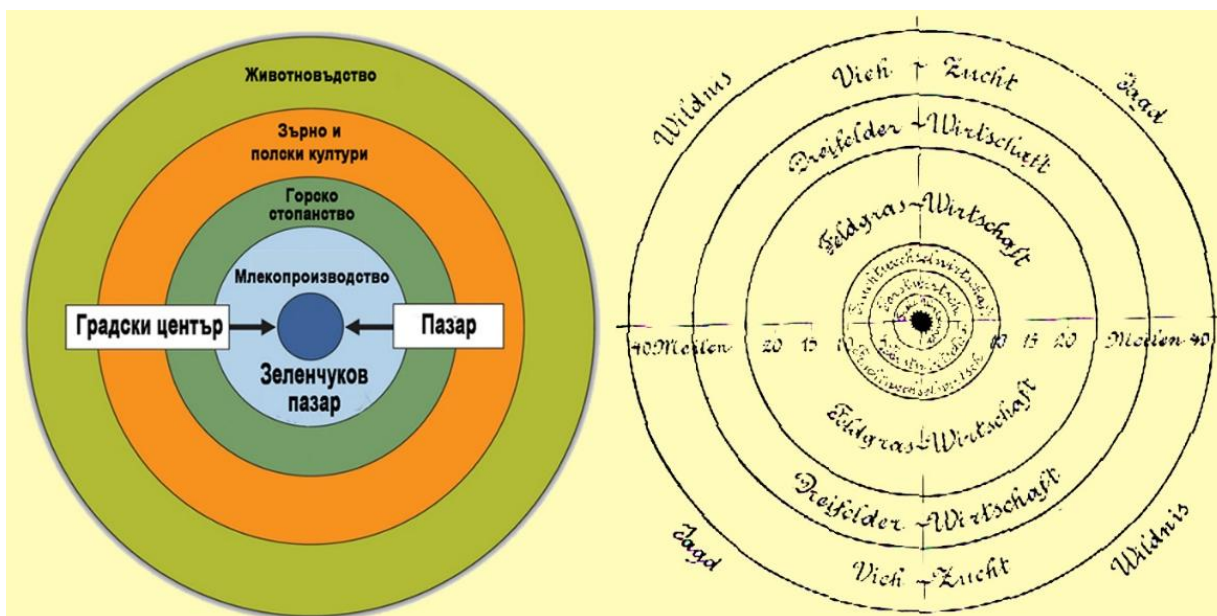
Животновъдство

Зърно и полски култури

Горско стопанство

Млекопроизводство

Градски център

Пазар

Зеленчуков пазар

Wildnis

Vieh Zucht

Jagd

Dreifelder Wirtschaft

Feldgras Wirtschaft

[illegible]

40 Meilen 20 15 10

10 15 20 Meilen 40

Feldgras Wirtschaft

Dreifelder Wirtschaft

Jagd

Vieh Zucht

Wildnis